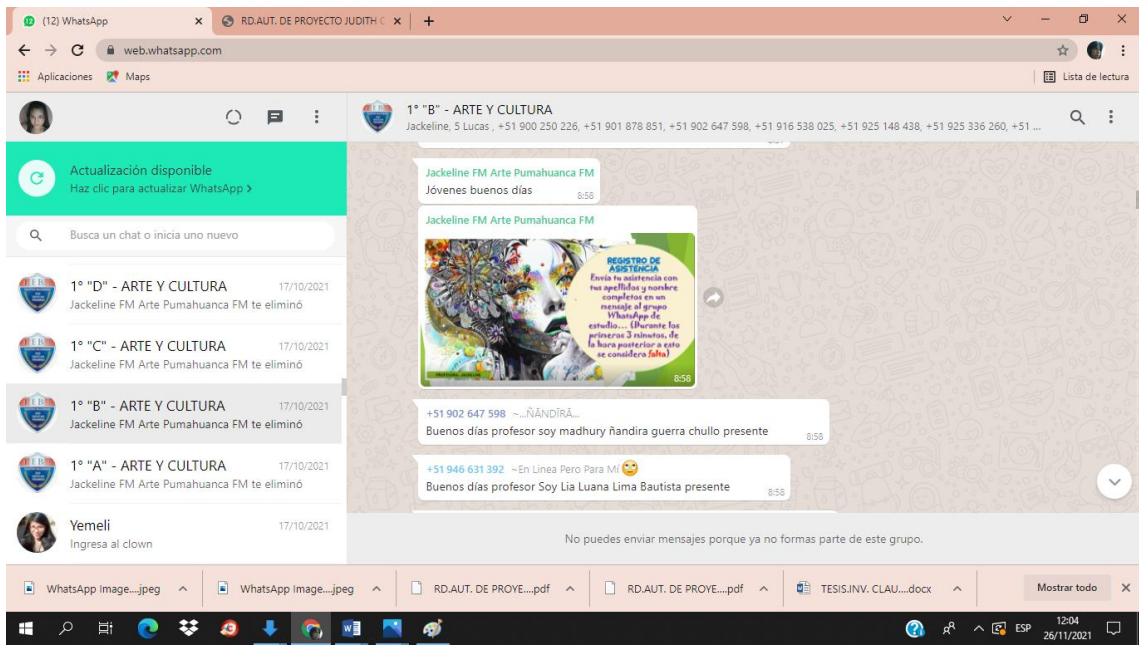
(12) WhatsApp
RD.AUT. DE PROYECTO JUDITH C
web.whatsapp.com
Aplicaciones Maps
Lista de lectura

1° "B" - ARTE Y CULTURA
Jackeline, 5 Lucas , +51 900 250 226, +51 901 878 851, +51 902 647 598, +51 916 538 025, +51 925 148 438, +51 925 336 260, +51 ...

Actualización disponible
Haz clic para actualizar WhatsApp >

Busca un chat o inicia uno nuevo

1° "D" - ARTE Y CULTURA 17/10/2021
Jackeline FM Arte Pumahuanca FM te eliminó

1° "C" - ARTE Y CULTURA 17/10/2021
Jackeline FM Arte Pumahuanca FM te eliminó

1° "B" - ARTE Y CULTURA 17/10/2021
Jackeline FM Arte Pumahuanca FM te eliminó

1° "A" - ARTE Y CULTURA 17/10/2021
Jackeline FM Arte Pumahuanca FM te eliminó

Yemeli 17/10/2021
Ingresa al clown

Jackeline FM Arte Pumahuanca FM
Jóvenes buenos días 8:58

Jackeline FM Arte Pumahuanca FM
REGISTRO DE ASISTENCIA
Envía tu asistencia con tus apellidos y nombre completos en un mensaje al grupo WhatsApp de estudio... (Durante los primeros 3 minutos, de la hora posterior a esto se considera falta)
8:58

+51 902 647 598 ~...ÑANDÍRÁ...
Buenos días profesor soy madhury ñandira guerra chullo presente 8:58

+51 946 631 392 ~En Linea Pero Para Mi
Buenos días profesor Soy Lia Luana Lima Bautista presente 8:58

No puedes enviar mensajes porque ya no formas parte de este grupo.

WhatsApp Image....jpeg
WhatsApp Image....jpeg
RD.AUT. DE PROYE....pdf
RD.AUT. DE PROYE....pdf
TESIS.INV. CLAU....docx
Mostrar todo

ESP 12:04 26/11/2021